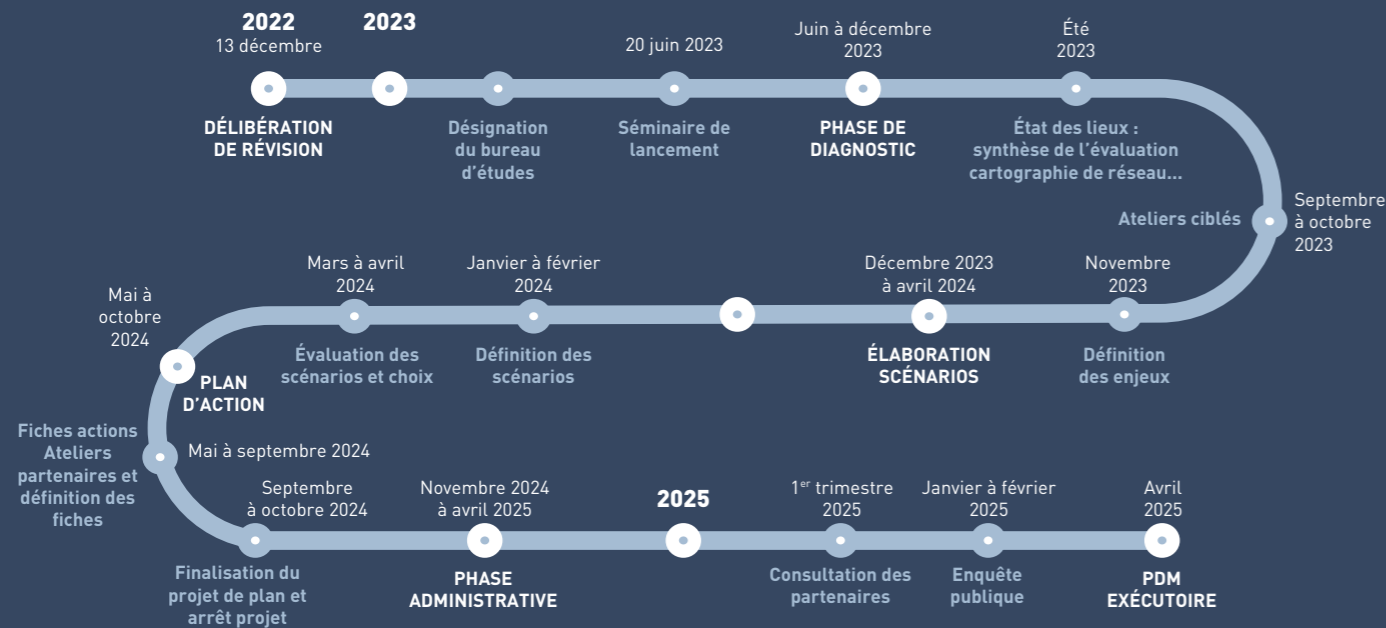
2022
13 décembre
DÉLIBÉRATION DE RÉVISION

2023

Désignation du bureau d'études

20 juin 2023
Séminaire de lancement

Juin à décembre 2023
PHASE DE DIAGNOSTIC

Été 2023
État des lieux : synthèse de l'évaluation cartographie de réseau...

Septembre à octobre 2023
Ateliers ciblés

Novembre 2023
Définition des enjeux

Décembre 2023 à avril 2024
ÉLABORATION SCÉNARIOS

Janvier à février 2024
Définition des scénarios

Mars à avril 2024
Évaluation des scénarios et choix

Mai à octobre 2024
PLAN D'ACTION

Mai à septembre 2024
Fiches actions Ateliers partenaires et définition des fiches

Septembre à octobre 2024
Finalisation du projet de plan et arrêt projet

Novembre 2024 à avril 2025
PHASE ADMINISTRATIVE

2025

1$^{er}$ trimestre 2025
Consultation des partenaires

Janvier à février 2025
Enquête publique

Avril 2025
PDM EXÉCUTOIRE